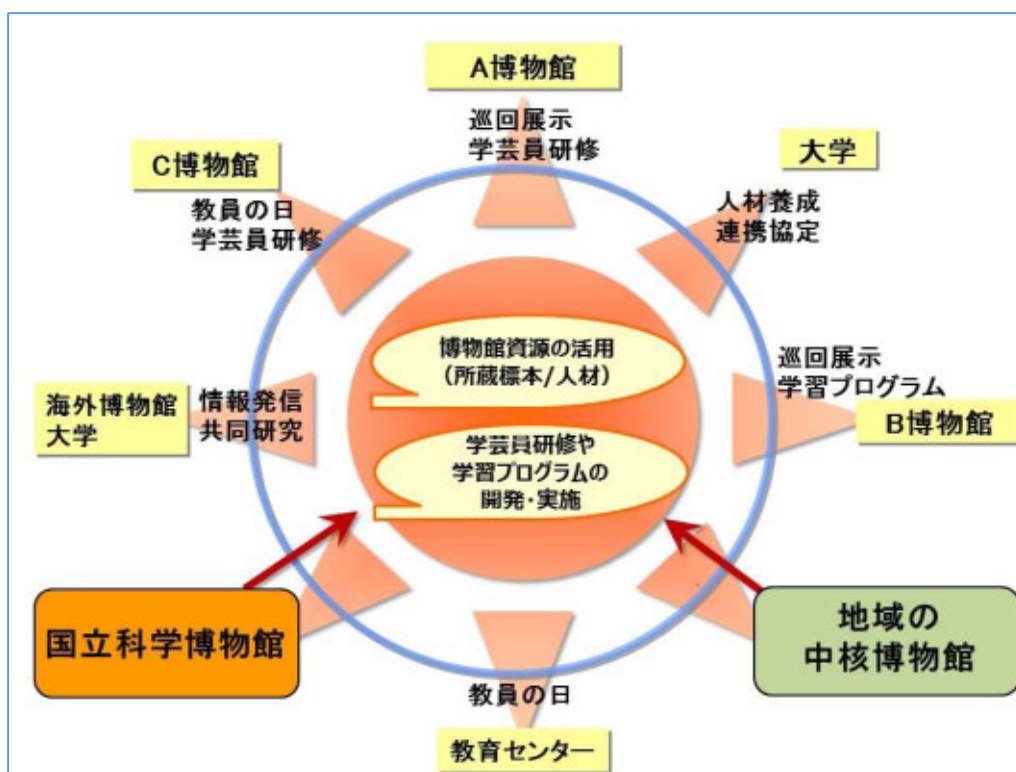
A博物館

巡回展示
学芸員研修

C博物館

教員の日
学芸員研修

大学

人材養成
連携協定

博物館資源の活用
(所蔵標本/人材)

学芸員研修や
学習プログラムの
開発・実施

巡回展示
学習プログラム

B博物館

海外博物館
大学

情報発信
共同研究

国立科学博物館

地域の
中核博物館

教員の日

教育センター